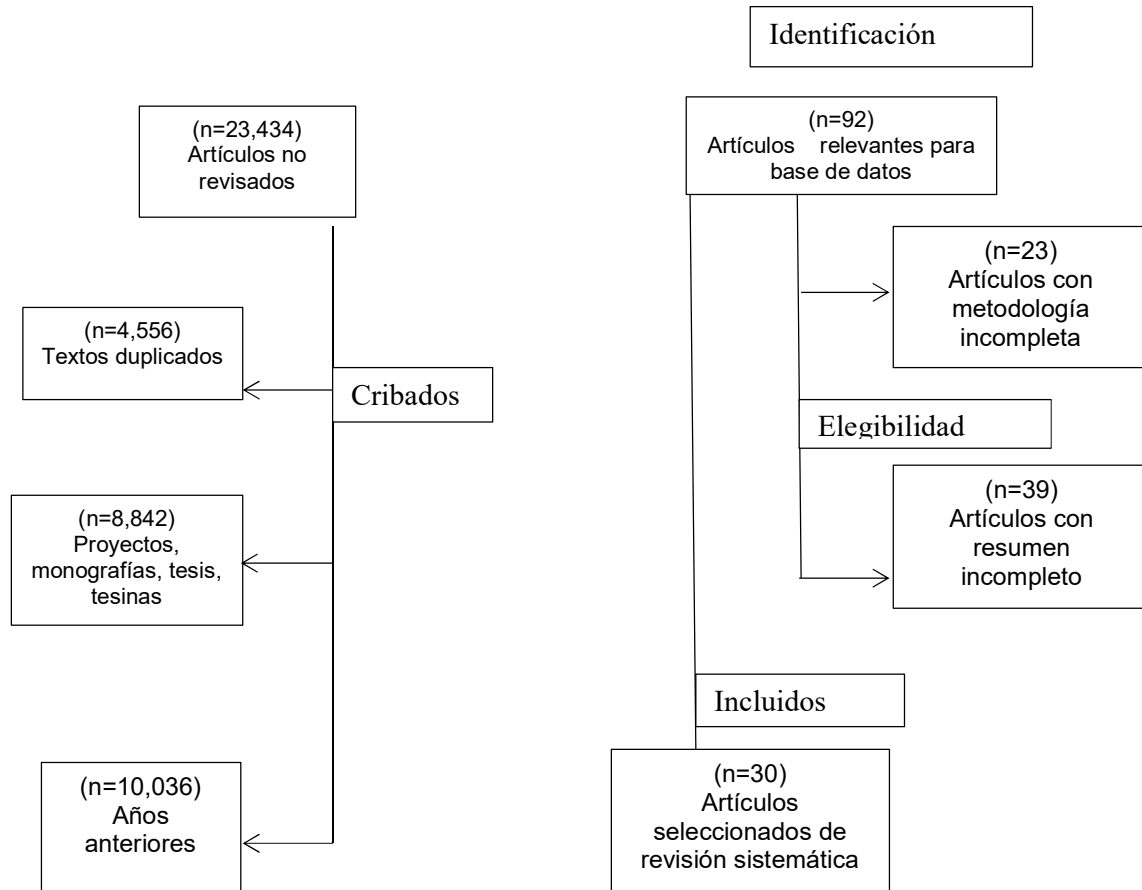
Identificación

(n=23,434)
Artículos no revisados

(n=92)
Artículos relevantes para base de datos

(n=23)
Artículos con metodología incompleta

(n=4,556)
Textos duplicados

Cribados

Elegibilidad

(n=39)
Artículos con resumen incompleto

(n=8,842)
Proyectos, monografías, tesis, tesinas

Incluidos

(n=10,036)
Años anteriores

(n=30)
Artículos seleccionados de revisión sistemática